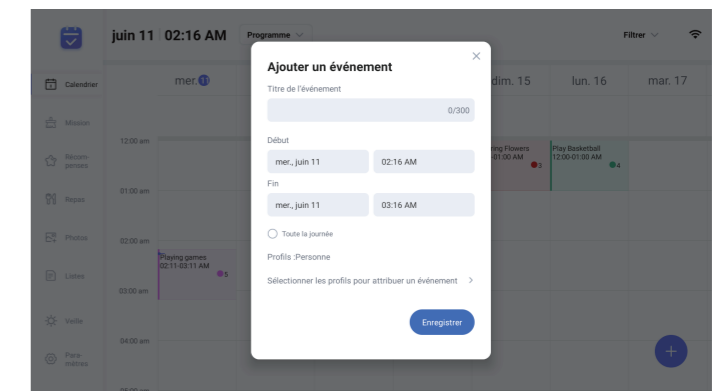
juin 11 02:16 AM Programme

Filtrer

Calendrier
Mission
Récompenses
Repas
Photos
Listes
Veille
Paramètres

mer. 11
dim. 15
lun. 16
mar. 17

12:00 am
01:00 am
02:00 am
03:00 am
04:00 am

Playing games
02:11-03:11 AM
5

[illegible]ing Flowers
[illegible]-01:00 AM
3

Play Basketball
12:00-01:00 AM
4

Ajouter un événement

Titre de l'événement
0/300

Début
mer., juin 11
02:16 AM

Fin
mer., juin 11
03:16 AM

Toute la journée

Profils :Personne

Sélectionner les profils pour attribuer un événement >

Enregistrer

+